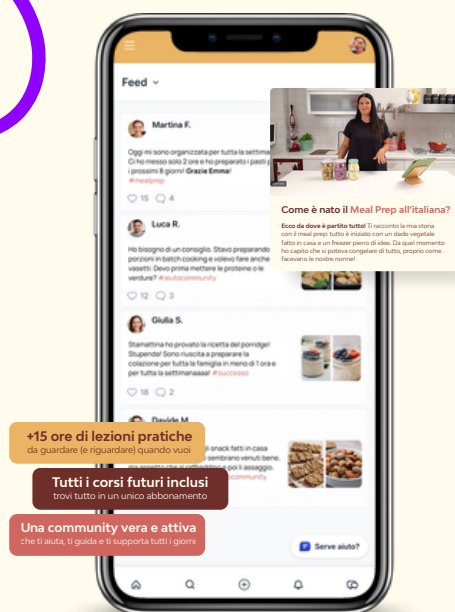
Feed

Martina F.

Oggi mi sono organizzata per tutta la settimana! Ci ho messo solo 2 ore e ho preparato i pasti per i prossimi 5 giorni! Grazie Emma! #mealprep

15 4

Luca R.

Ho bisogno di un consiglio. Stavo preparando porzioni in batch cooking e volevo fare anche vasetti. Devo prima mettere le proteine o le verdure? #aiutocommunity

12 3

Giulia S.

Stamattina ho provato la ricetta del porridge! Stupenda! Sono riuscita a preparare la colazione per tutta la famiglia in meno di 1 ora e per tutta la settimanaaaa! #successo

18 2

Davide M.

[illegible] snack fatti in casa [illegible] sembrano venuti bene, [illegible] e lo assaggio. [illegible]community

Come è nato il Meal Prep all'italiana?

Ecco da dove è partito tutto! Ti racconto la mia storia con il meal prep: tutto è iniziato con un dado vegetale fatto in casa e un freezer pieno di idee. Da quel momento ho capito che si poteva congelare di tutto, proprio come facevano le nostre nonne!

+15 ore di lezioni pratiche
da guardare (e riguardare) quando vuoi

Tutti i corsi futuri inclusi
trovi tutto in un unico abbonamento

Una community vera e attiva
che ti aiuta, ti guida e ti supporta tutti i giorni

Serve aiuto?